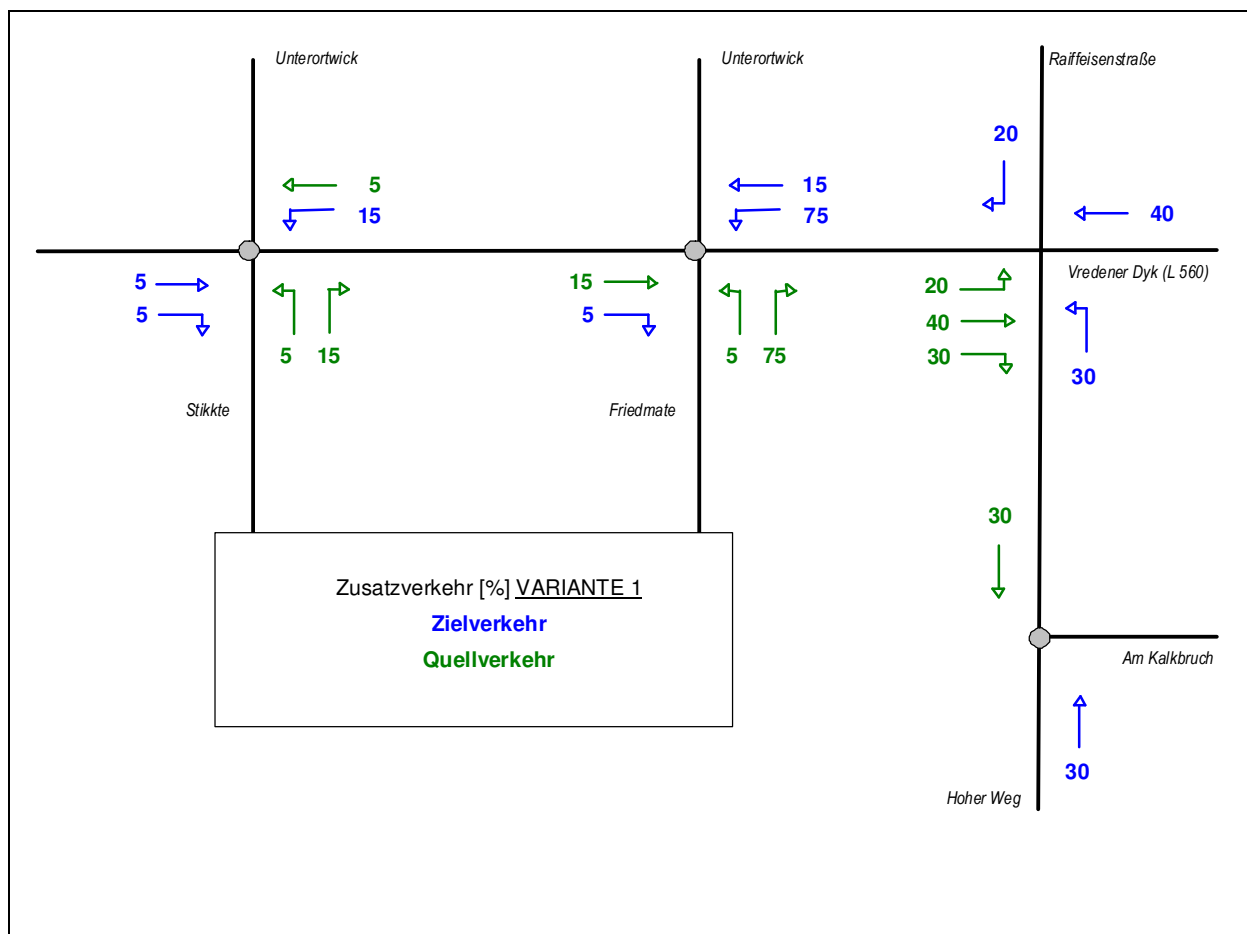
Unterortwick

Unterortwick

Raiffeisenstraße

20

5

15

15

75

40

5

5

15

5

20

Vredener Dyk (L 560)

40

30

5 15

5 75

30

Stikkte

Friedmate

30

Zusatzverkehr [%] VARIANTE 1
Zielverkehr
Quellverkehr

Am Kalkbruch

30

Hoher Weg